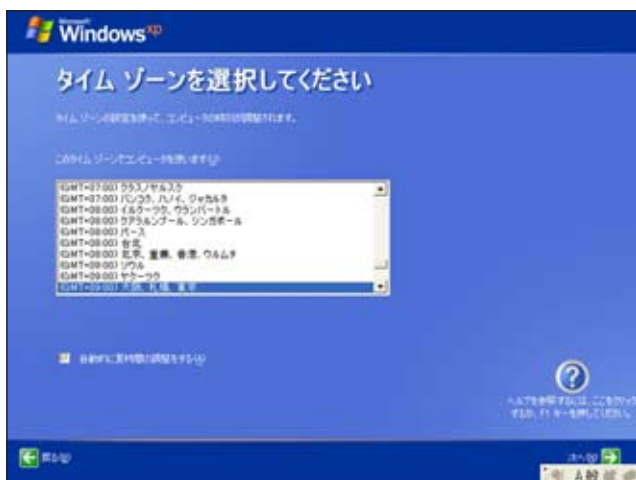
Microsoft Windows xp

タイム ゾーンを選択してください

タイム ゾーンの設定を使って、コンピュータの時刻が調整されます。

このタイム ゾーンでコンピュータを使いますか(I):

(GMT+07:00) クラスノヤルスク
(GMT+07:00) バンコク、ハノイ、ジャカルタ
(GMT+08:00) イルクーツク、ウランバートル
(GMT+08:00) クアラルンプール、シンガポール
(GMT+08:00) パース
(GMT+08:00) 台北
(GMT+08:00) 北京、重慶、香港、ウルムチ
(GMT+09:00) ソウル
(GMT+09:00) ヤクーツク
(GMT+09:00) 大阪、札幌、東京

自動的に夏時間の調整をする(A)

ヘルプを参照するには、ここをクリックするか、F1 キーを押してください。

戻る(B)

次へ(N)

A 般